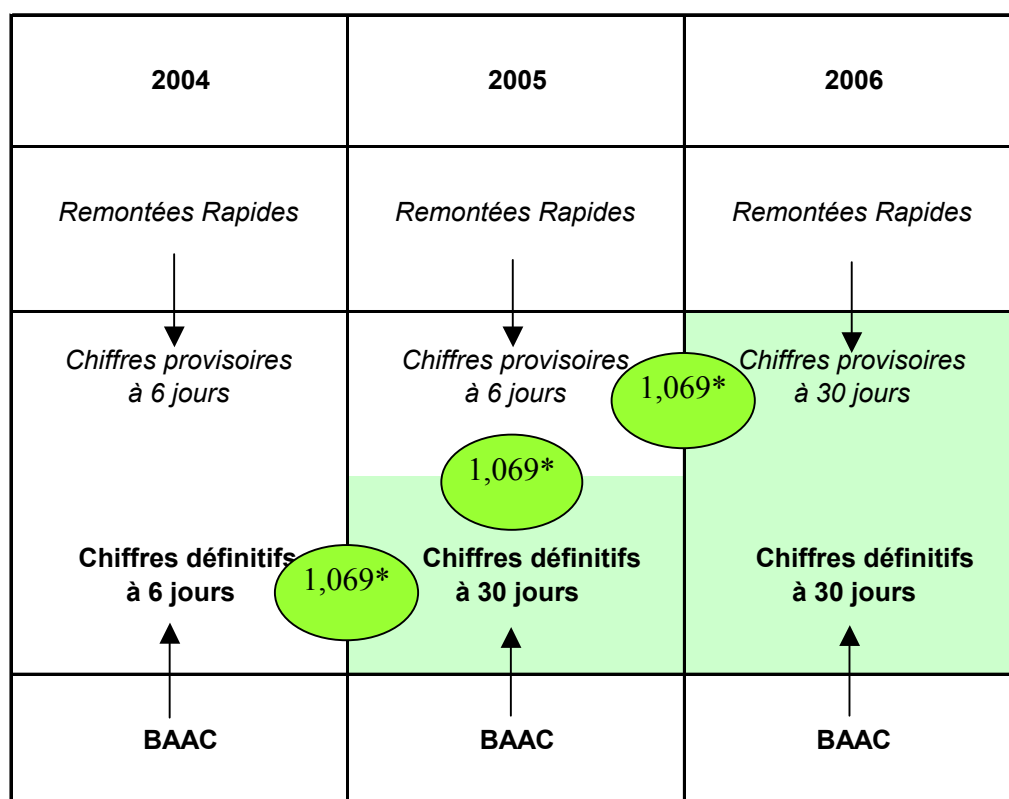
| 2004 | 2005 | 2006 |
|---|---|---|
| *Remontées Rapides* | *Remontées Rapides* | *Remontées Rapides* |
| *Chiffres provisoires à 6 jours* | *Chiffres provisoires à 6 jours* | *Chiffres provisoires à 30 jours* |
| **Chiffres définitifs à 6 jours** | **Chiffres définitifs à 30 jours** | **Chiffres définitifs à 30 jours** |
| **BAAC** | **BAAC** | **BAAC** |

1,069*

1,069*

1,069*